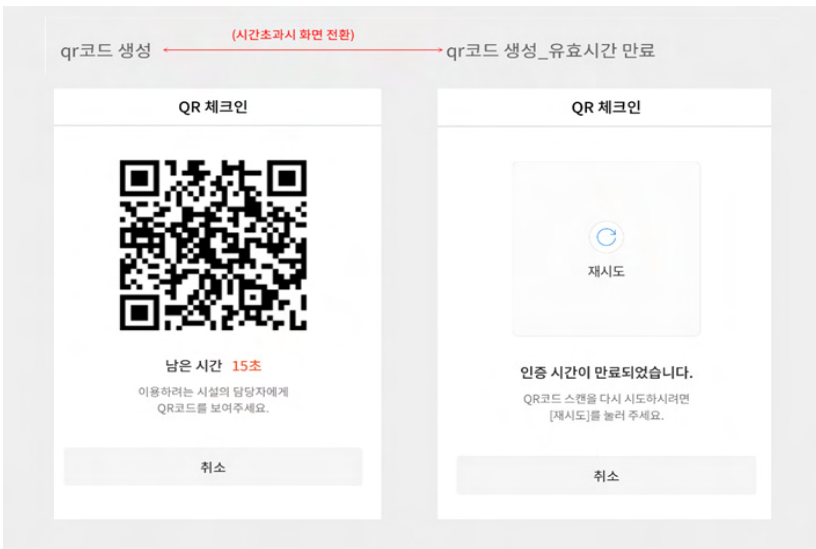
qr코드 생성

(시간초과시 화면 전환)

qr코드 생성_유효시간 만료

QR 체크인

남은 시간 15초

이용하려는 시설의 담당자에게 QR코드를 보여주세요.

취소

QR 체크인

재시도

인증 시간이 만료되었습니다.

QR코드 스캔을 다시 시도하시려면 [재시도]를 눌러 주세요.

취소